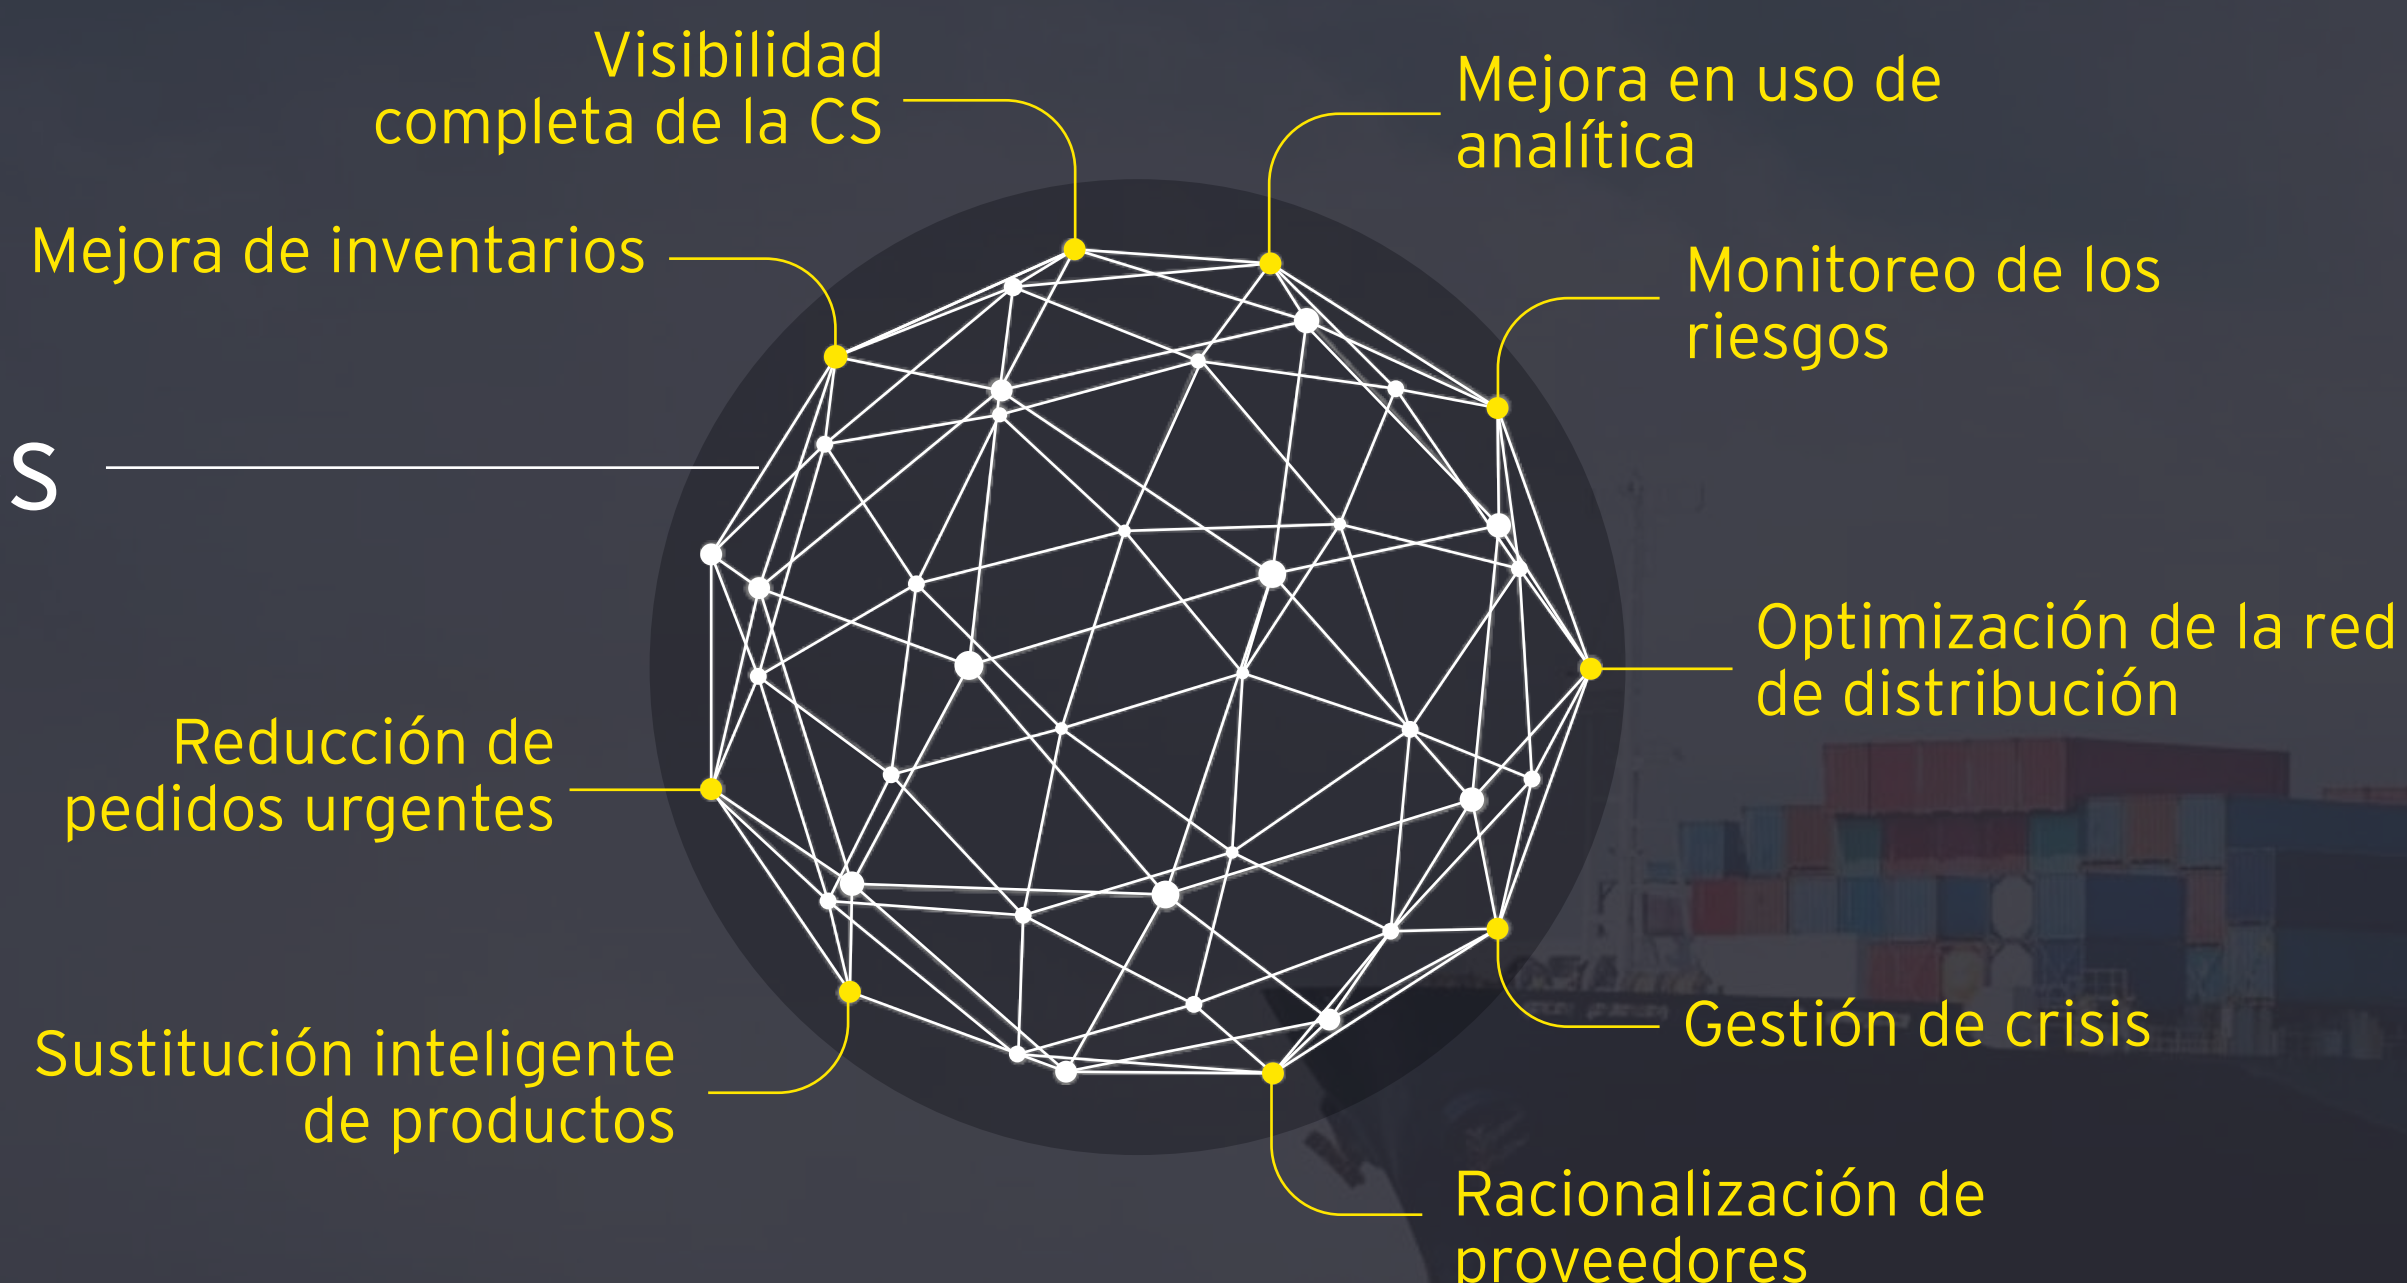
Visibilidad completa de la CS

Mejora en uso de analítica

Mejora de inventarios

Monitoreo de los riesgos

S

Optimización de la red de distribución

Reducción de pedidos urgentes

Gestión de crisis

Sustitución inteligente de productos

Racionalización de proveedores